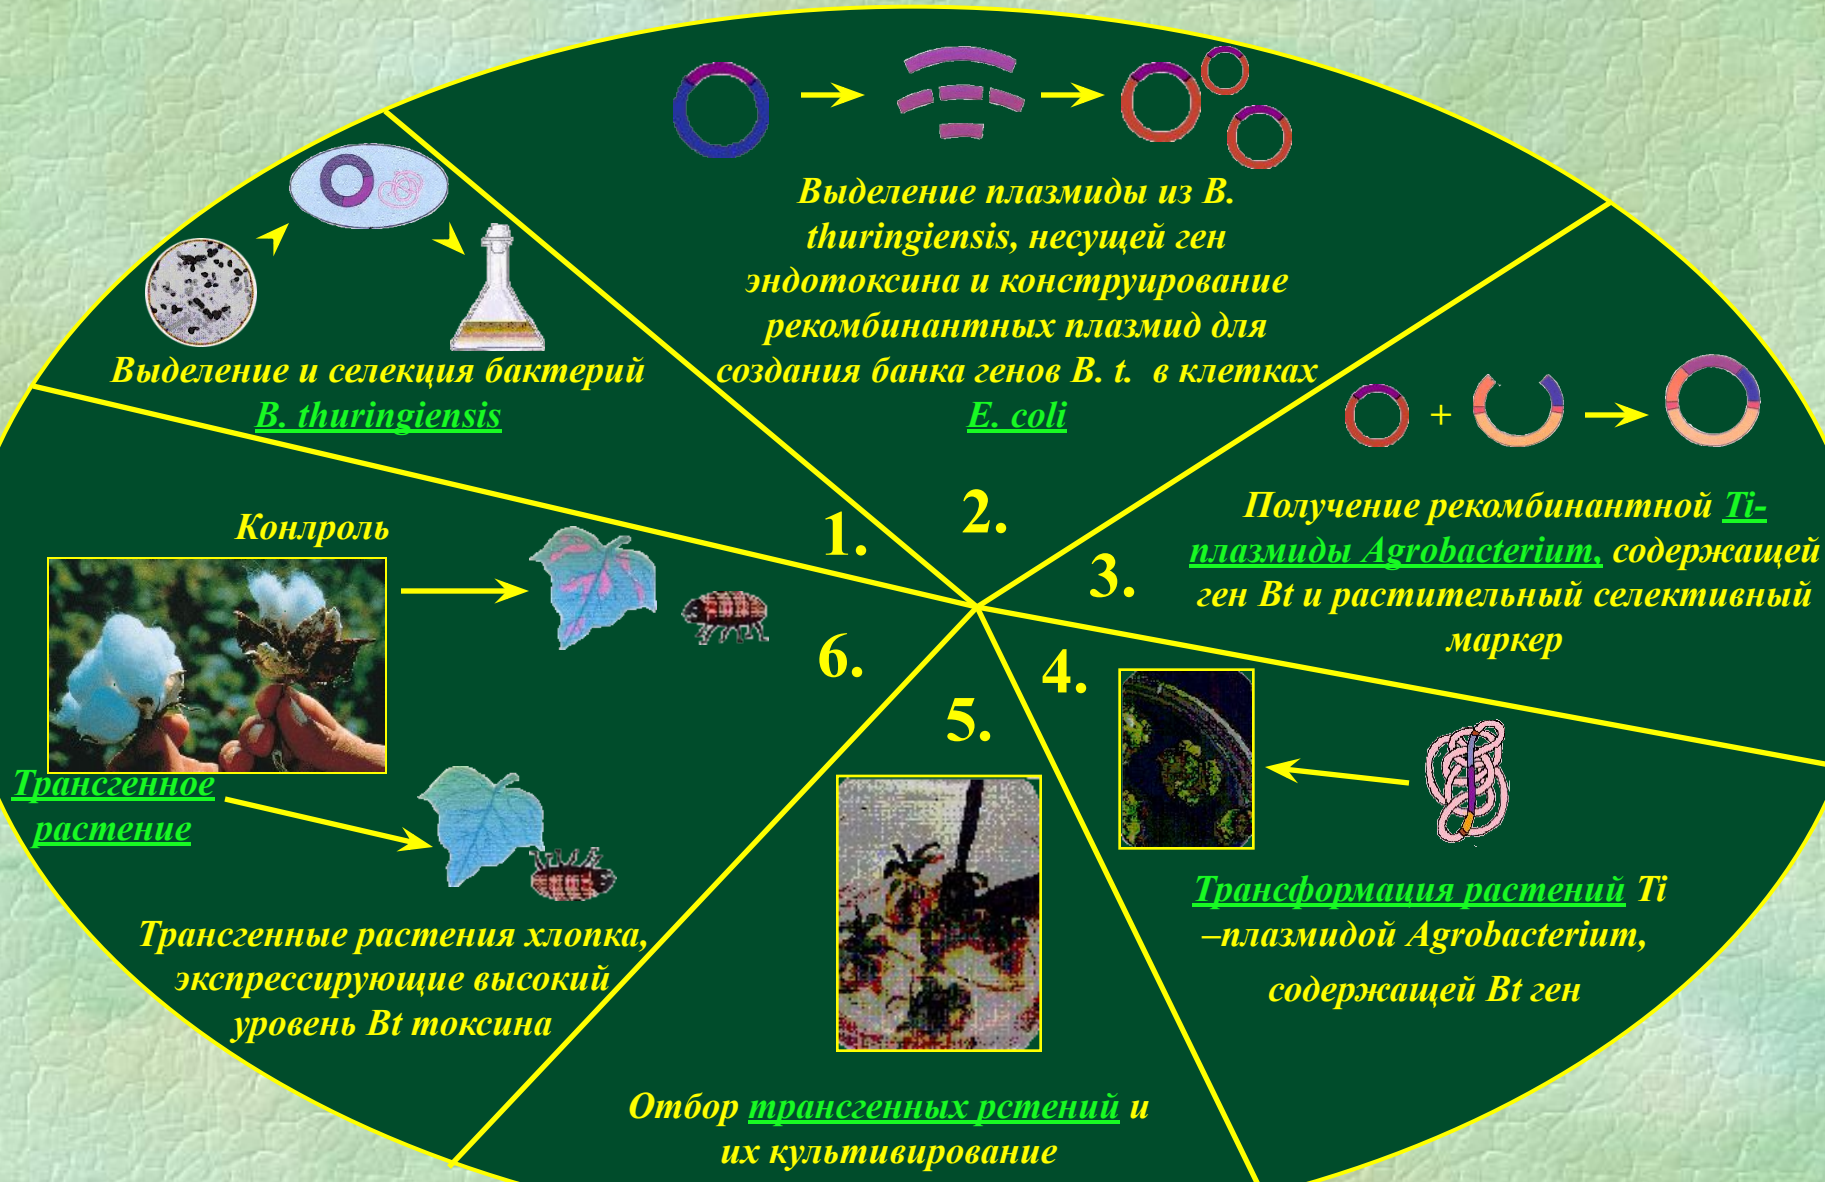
Выделение и селекция бактерий B. thuringiensis

Выделение плазмиды из B. thuringiensis, несущей ген эндотоксина и конструирование рекомбинантных плазмид для создания банка генов B. t. в клетках E. coli

+

Получение рекомбинантной Ti-плазмиды Agrobacterium, содержащей ген Bt и растительный селективный маркер

1.

2.

3.

4.

5.

6.

Конлроль

Трансгенное растение

Трансгенные растения хлопка, экспрессирующие высокий уровень Bt токсина

Трансформация растений Ti –плазмидой Agrobacterium, содержащей Bt ген

Отбор трансгенных рстений и их культивирование